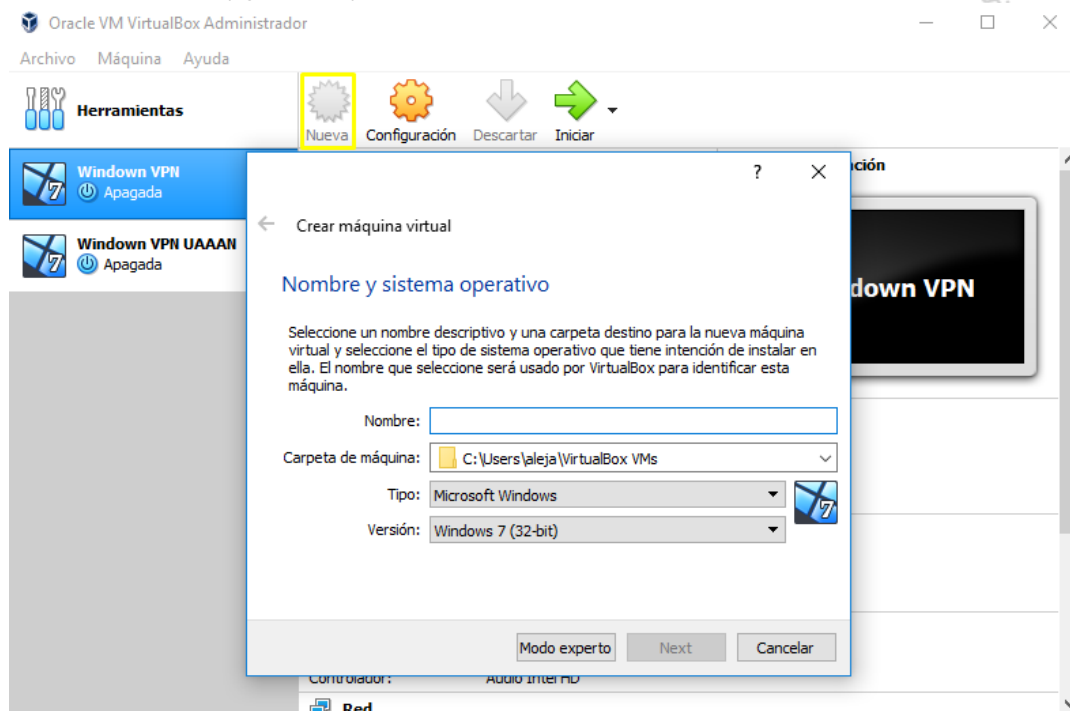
Oracle VM VirtualBox Administrador

Archivo Máquina Ayuda

Herramientas

Nueva Configuración Descartar Iniciar

Windown VPN
Apagada

Windown VPN UAAAN
Apagada

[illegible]ción

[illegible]down VPN

?

Crear máquina virtual

Nombre y sistema operativo

Seleccione un nombre descriptivo y una carpeta destino para la nueva máquina virtual y seleccione el tipo de sistema operativo que tiene intención de instalar en ella. El nombre que seleccione será usado por VirtualBox para identificar esta máquina.

Nombre:

Carpeta de máquina: C:\Users\aleja\VirtualBox VMs

Tipo: Microsoft Windows

Versión: Windows 7 (32-bit)

Modo experto Next Cancelar

Controlador: Audio Intel HD

Red